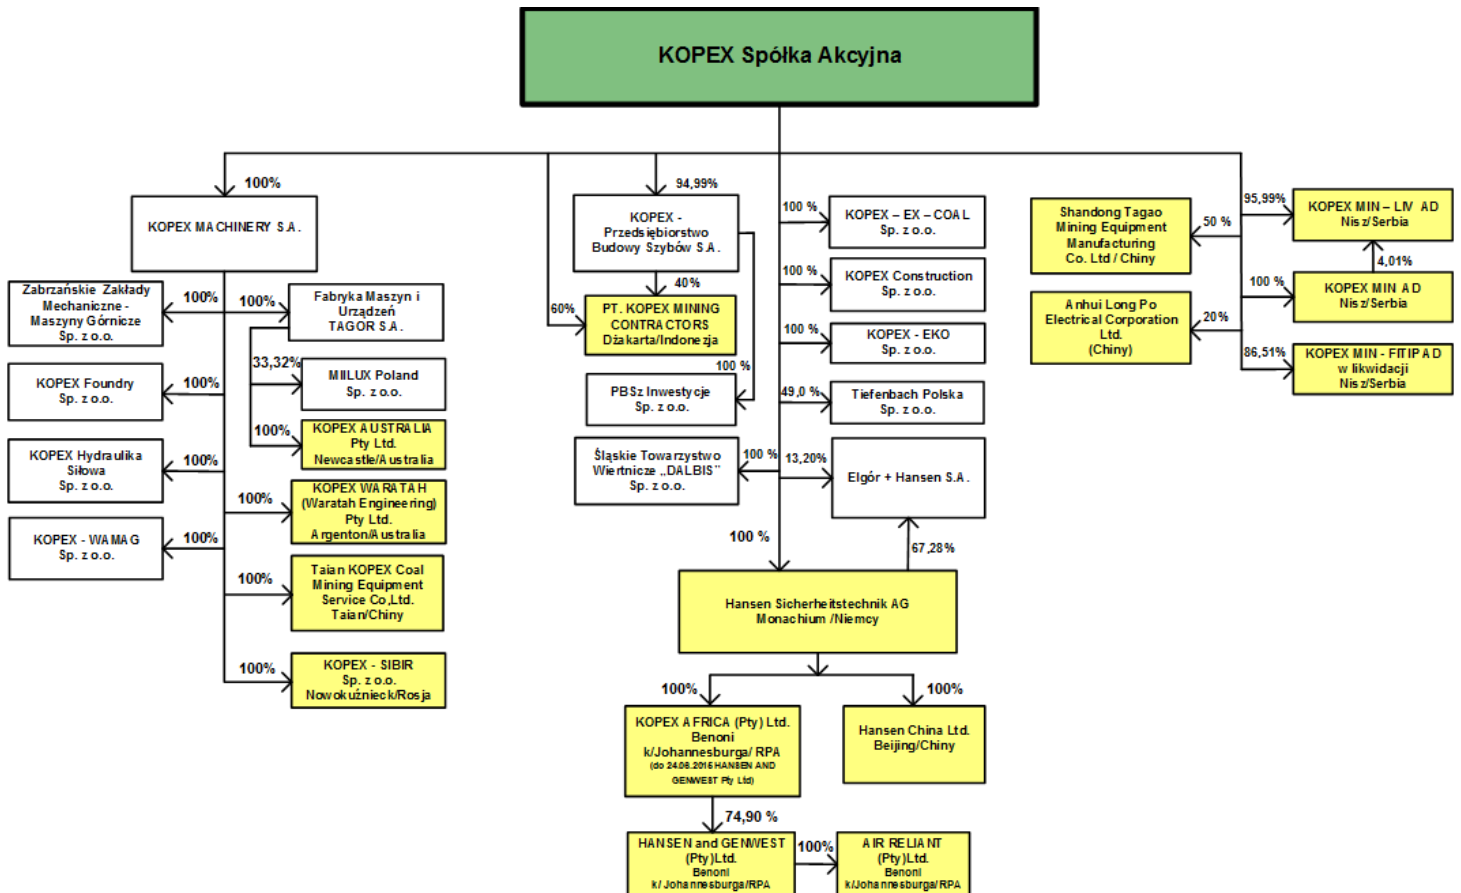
KOPEX Spółka Akcyjna

100%

KOPEX MACHINERY S.A.

100%
Zabrzańskie Zakłady Mechaniczne - Maszyny Górnicze Sp. z o.o.

100%
Fabryka Maszyn i Urządzeń TAGOR S.A.

33,32%
MIILUX Poland Sp. z o.o.

100%
KOPEX AUSTRALIA Pty Ltd. Newcastle/Australia

100%
KOPEX Foundry Sp. z o.o.

100%
KOPEX Hydraulika Siłowa Sp. z o.o.

100%
KOPEX WARATAH (Waratah Engineering) Pty Ltd. Argenton/Australia

100%
KOPEX - WAMAG Sp. z o.o.

100%
Taian KOPEX Coal Mining Equipment Service Co,Ltd. Taian/Chiny

100%
KOPEX - SIBIR Sp. z o.o. Nowokuźnieck/Rosja

94,99%
KOPEX - Przedsiębiorstwo Budowy Szybów S.A.

40%
60%
PT. KOPEX MINING CONTRACTORS Dżakarta/Indonezja

100 %
PBSz Inwestycje Sp. z o.o.

Śląskie Towarzystwo Wiertnicze „DALBIS" Sp. z o.o.

100 %
KOPEX – EX – COAL Sp. z o.o.

100 %
KOPEX Construction Sp. z o.o.

100 %
KOPEX - EKO Sp. z o.o.

49,0 %
Tiefenbach Polska Sp. z o.o.

100 %
13,20%
Elgór + Hansen S.A.

100 %
67,28%
Hansen Sicherheitstechnik AG Monachium /Niemcy

100%
KOPEX AFRICA (Pty) Ltd. Benoni k/Johannesburga/ RPA (do 24.06.2016 HANSEN AND GENWEST Pty Ltd)

100%
Hansen China Ltd. Beijing/Chiny

74,90 %
HANSEN and GENWEST (Pty)Ltd. Benoni k/ Johannesburga/RPA

100%
AIR RELIANT (Pty)Ltd. Benoni k/Johannesburga/RPA

Shandong Tagao Mining Equipment Manufacturing Co. Ltd / Chiny

50 %

Anhui Long Po Electrical Corporation Ltd. (Chiny)

20%

95,99%
KOPEX MIN – LIV AD Nisz/Serbia

4,01%

100 %
KOPEX MIN AD Nisz/Serbia

86,51%
KOPEX MIN - FITIP AD w likwidacji Nisz/Serbia